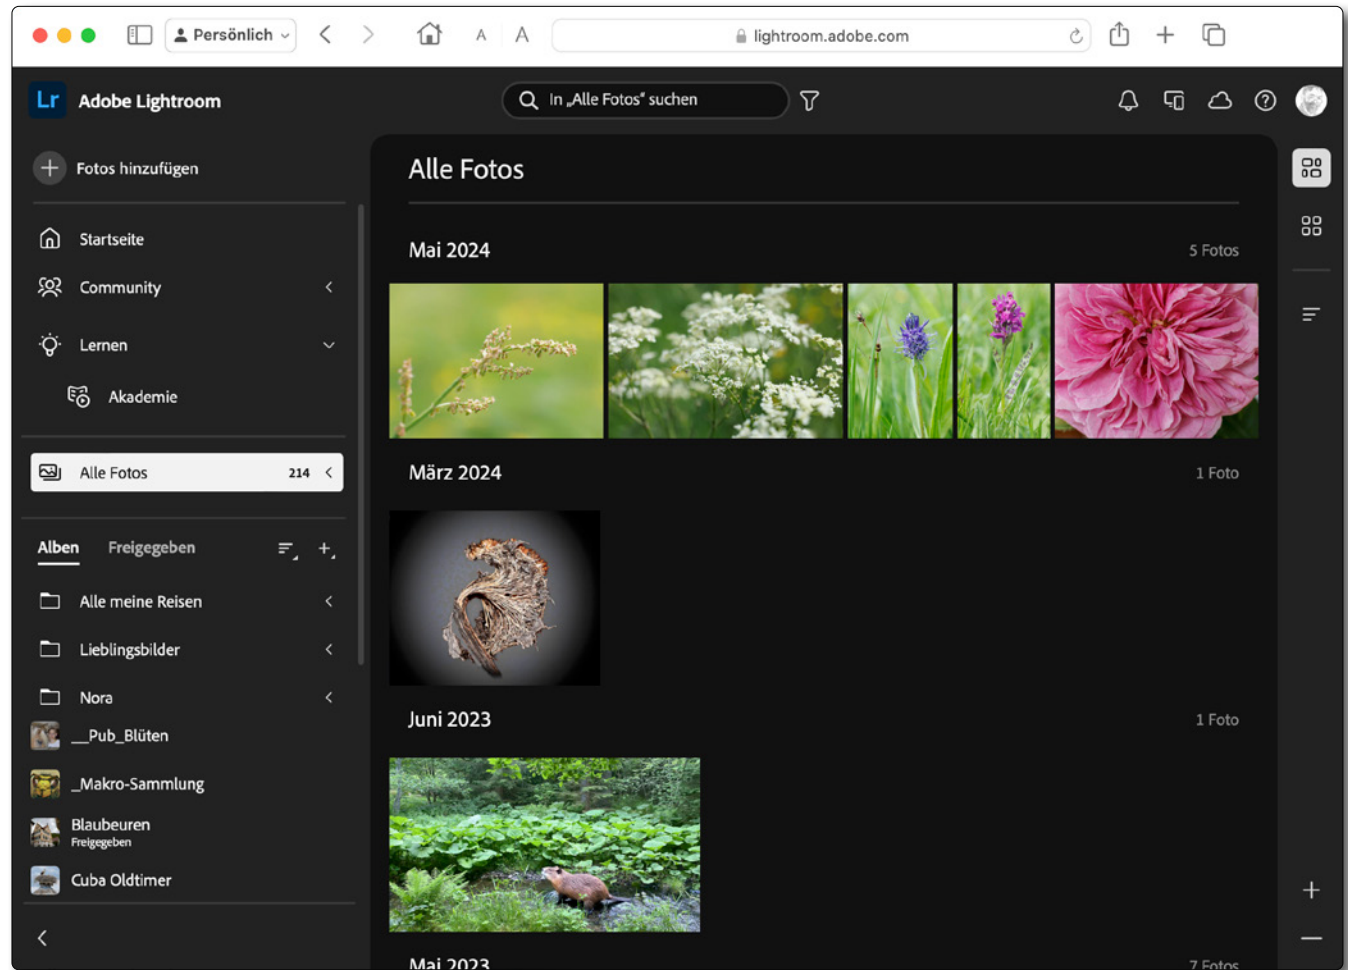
Persönlich

A A

lightroom.adobe.com

Lr Adobe Lightroom

In „Alle Fotos" suchen

Fotos hinzufügen

Startseite

Community

Lernen

Akademie

Alle Fotos 214

Alben Freigegeben

Alle meine Reisen

Lieblingsbilder

Nora

__Pub_Blüten

_Makro-Sammlung

Blaubeuren
Freigegeben

Cuba Oldtimer

Alle Fotos

Mai 2024 5 Fotos

März 2024 1 Foto

Juni 2023 1 Foto

Mai 2023 7 Fotos